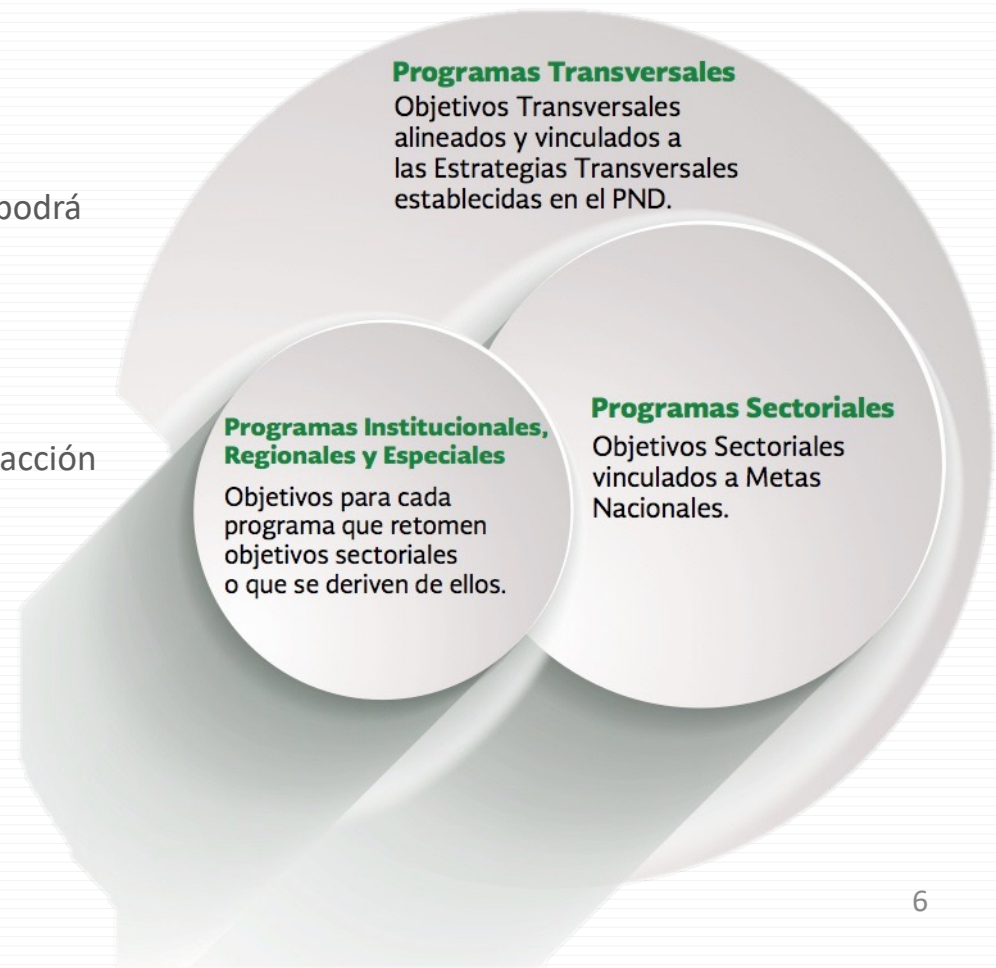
podrá

acción

Programas Transversales
Objetivos Transversales alineados y vinculados a las Estrategias Transversales establecidas en el PND.

Programas Institucionales, Regionales y Especiales
Objetivos para cada programa que retomen objetivos sectoriales o que se deriven de ellos.

Programas Sectoriales
Objetivos Sectoriales vinculados a Metas Nacionales.

6